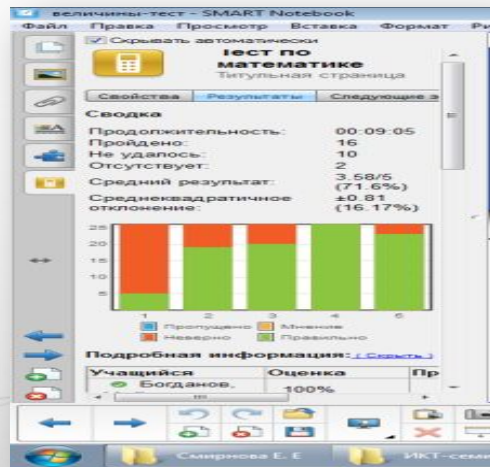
величины-тест - SMART Notebook
Файл Правка Просмотр Вставка Формат Р

Скрывать автоматически

Тест по математике
Титульная страница

Свойства | Результаты | Следующие з

Сводка
Продолжительность: 00:09:05
Пройдено: 16
Не удалось: 10
Отсутствует: 2
Средний результат: 3.58/5 (71.6%)
Среднеквадратичное отклонение: ±0.81 (16.17%)

25
20
15
10
5
0
1 2 3 4 5

Пропущено Мнение
Неверно Правильно

Подробная информация: (Скрыть)
| Учащийся | Оценка | Пр |
|---|---|---|
| Богданов. | 100% | |

Смирнова Е. Е
ИКТ-семи